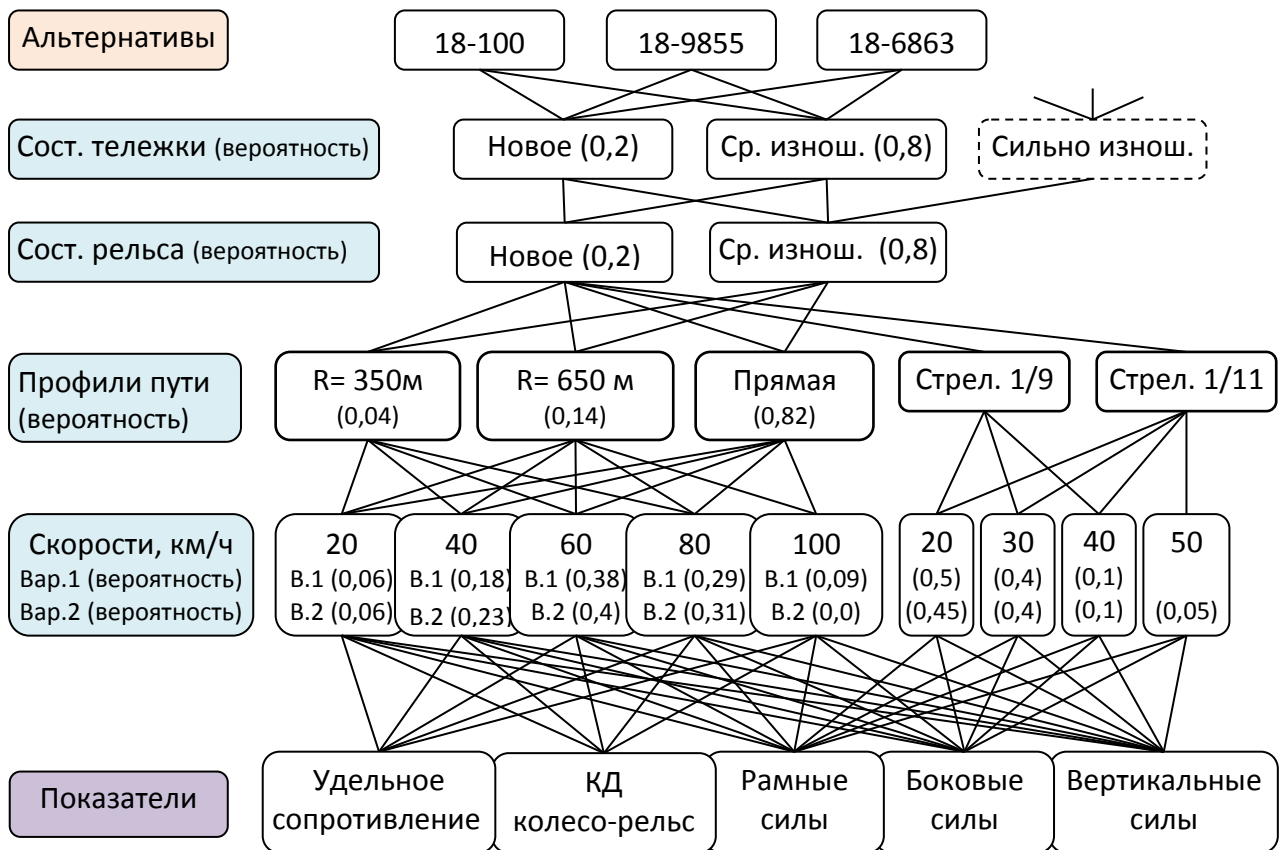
Альтернативы

18-100

18-9855

18-6863

Сост. тележки (вероятность)

Новое (0,2)

Ср. изнош. (0,8)

Сильно изнош.

Сост. рельса (вероятность)

Новое (0,2)

Ср. изнош. (0,8)

Профили пути (вероятность)

R= 350м (0,04)

R= 650 м (0,14)

Прямая (0,82)

Стрел. 1/9

Стрел. 1/11

Скорости, км/ч
Вар.1 (вероятность)
Вар.2 (вероятность)

20 В.1 (0,06) В.2 (0,06)

40 В.1 (0,18) В.2 (0,23)

60 В.1 (0,38) В.2 (0,4)

80 В.1 (0,29) В.2 (0,31)

100 В.1 (0,09) В.2 (0,0)

20 (0,5) (0,45)

30 (0,4) (0,4)

40 (0,1) (0,1)

50 (0,05)

Показатели

Удельное сопротивление

КД колесо-рельс

Рамные силы

Боковые силы

Вертикальные силы